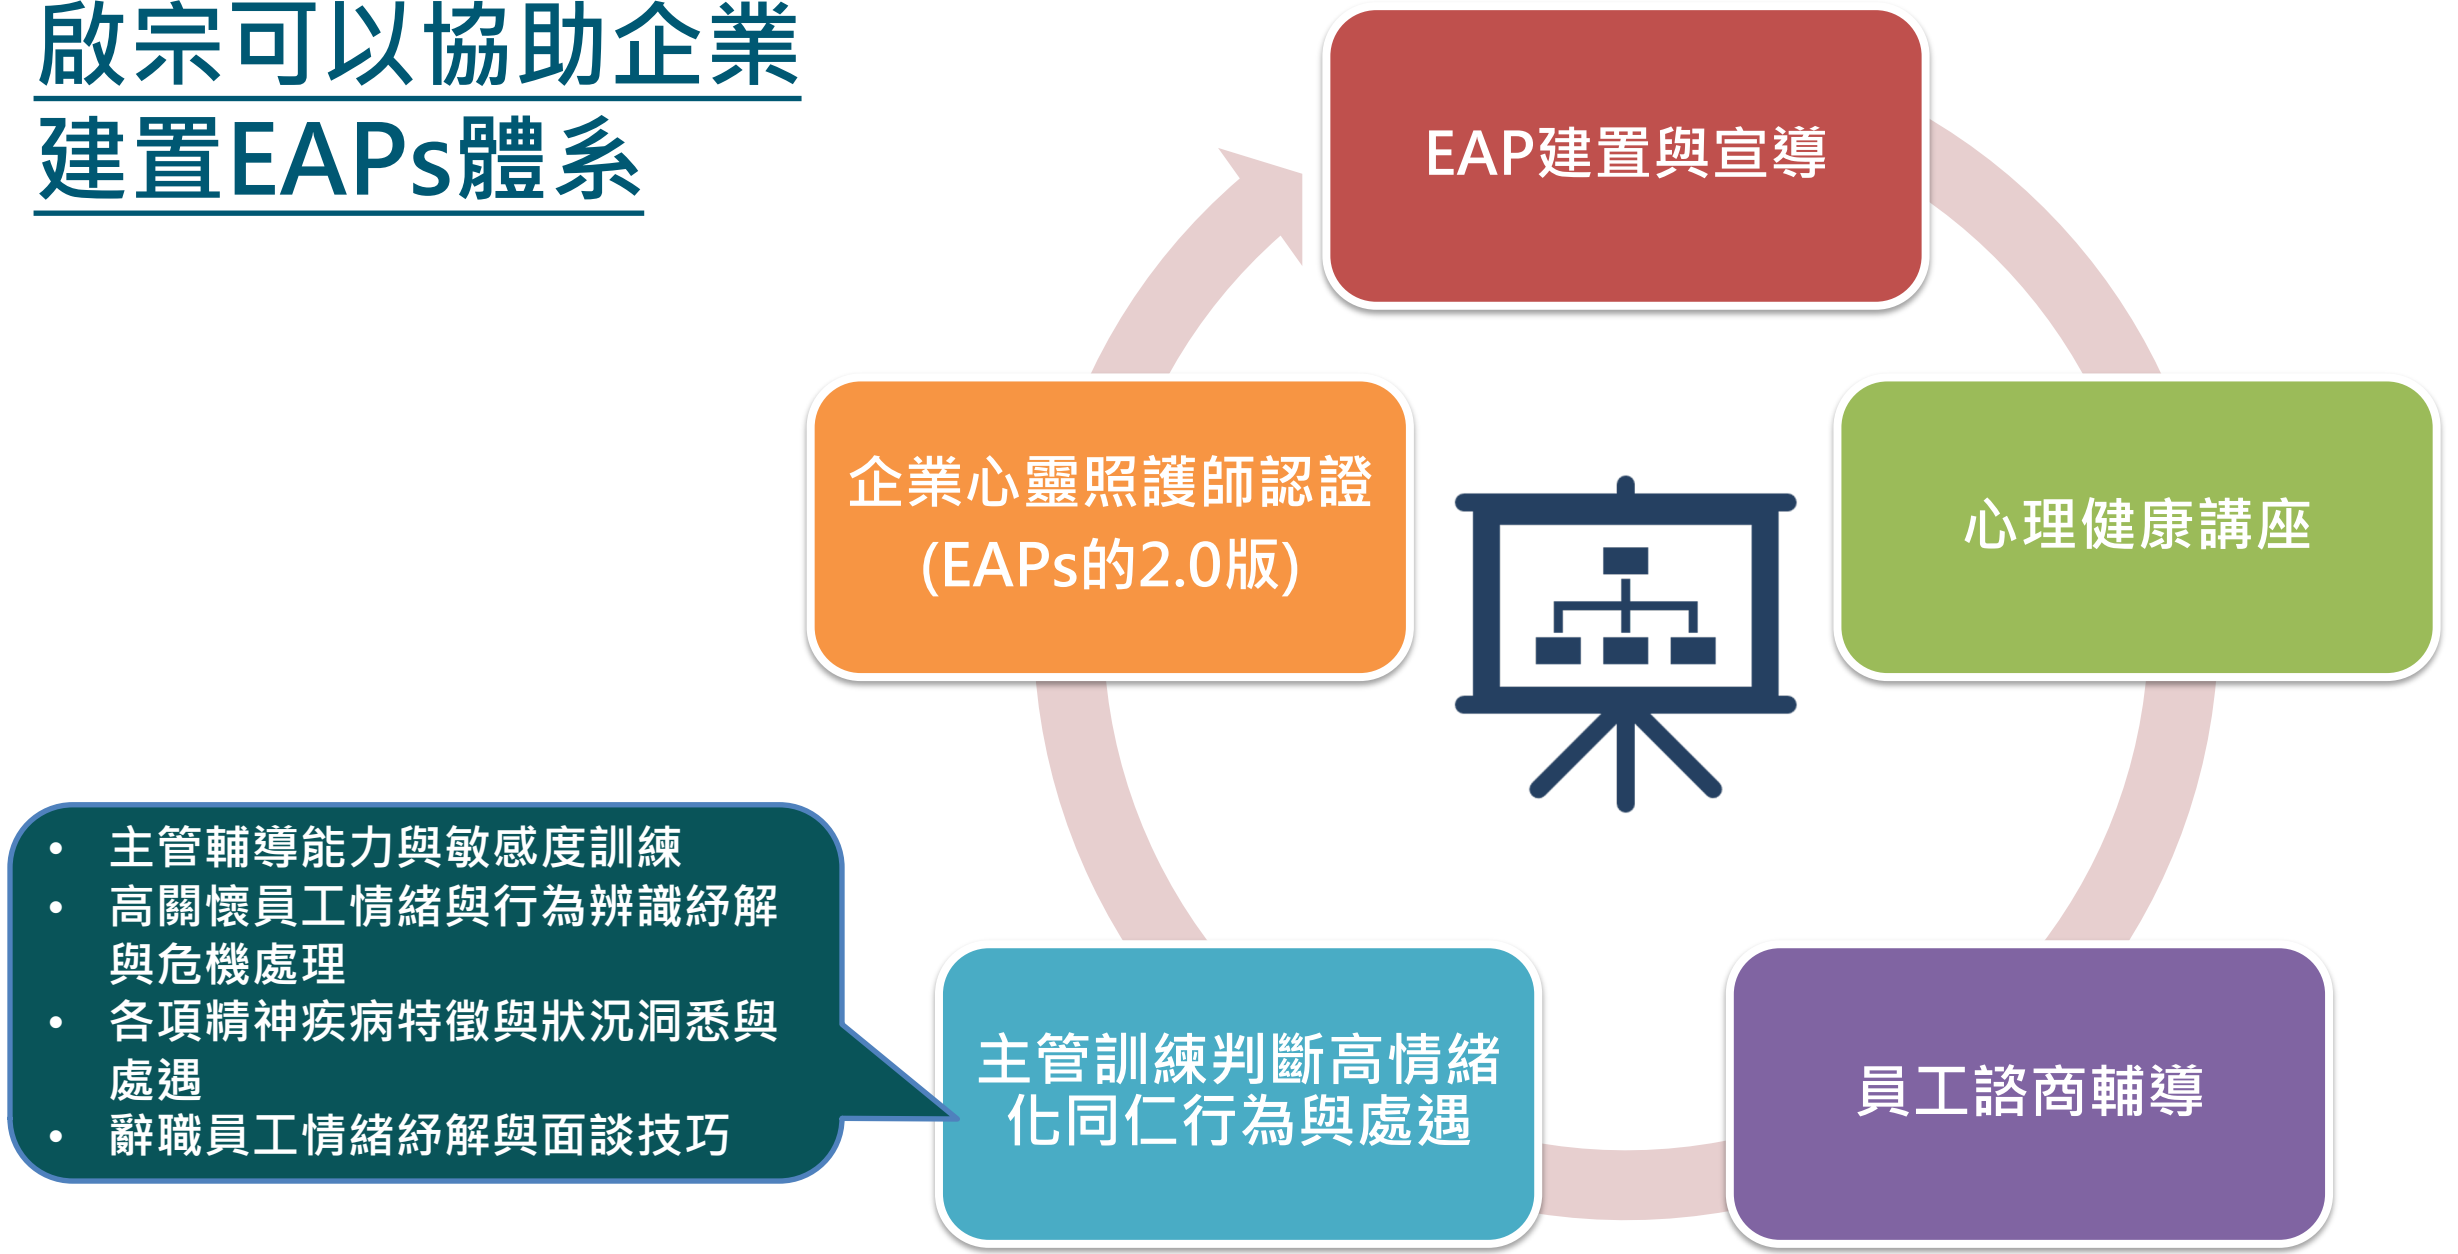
啟宗可以協助企業建置EAPs體系

EAP建置與宣導

心理健康講座

員工諮商輔導

主管訓練判斷高情緒化同仁行為與處遇

企業心靈照護師認證 (EAPs的2.0版)

- 主管輔導能力與敏感度訓練
- 高關懷員工情緒與行為辨識紓解與危機處理
- 各項精神疾病特徵與狀況洞悉與處遇
- 辭職員工情緒紓解與面談技巧